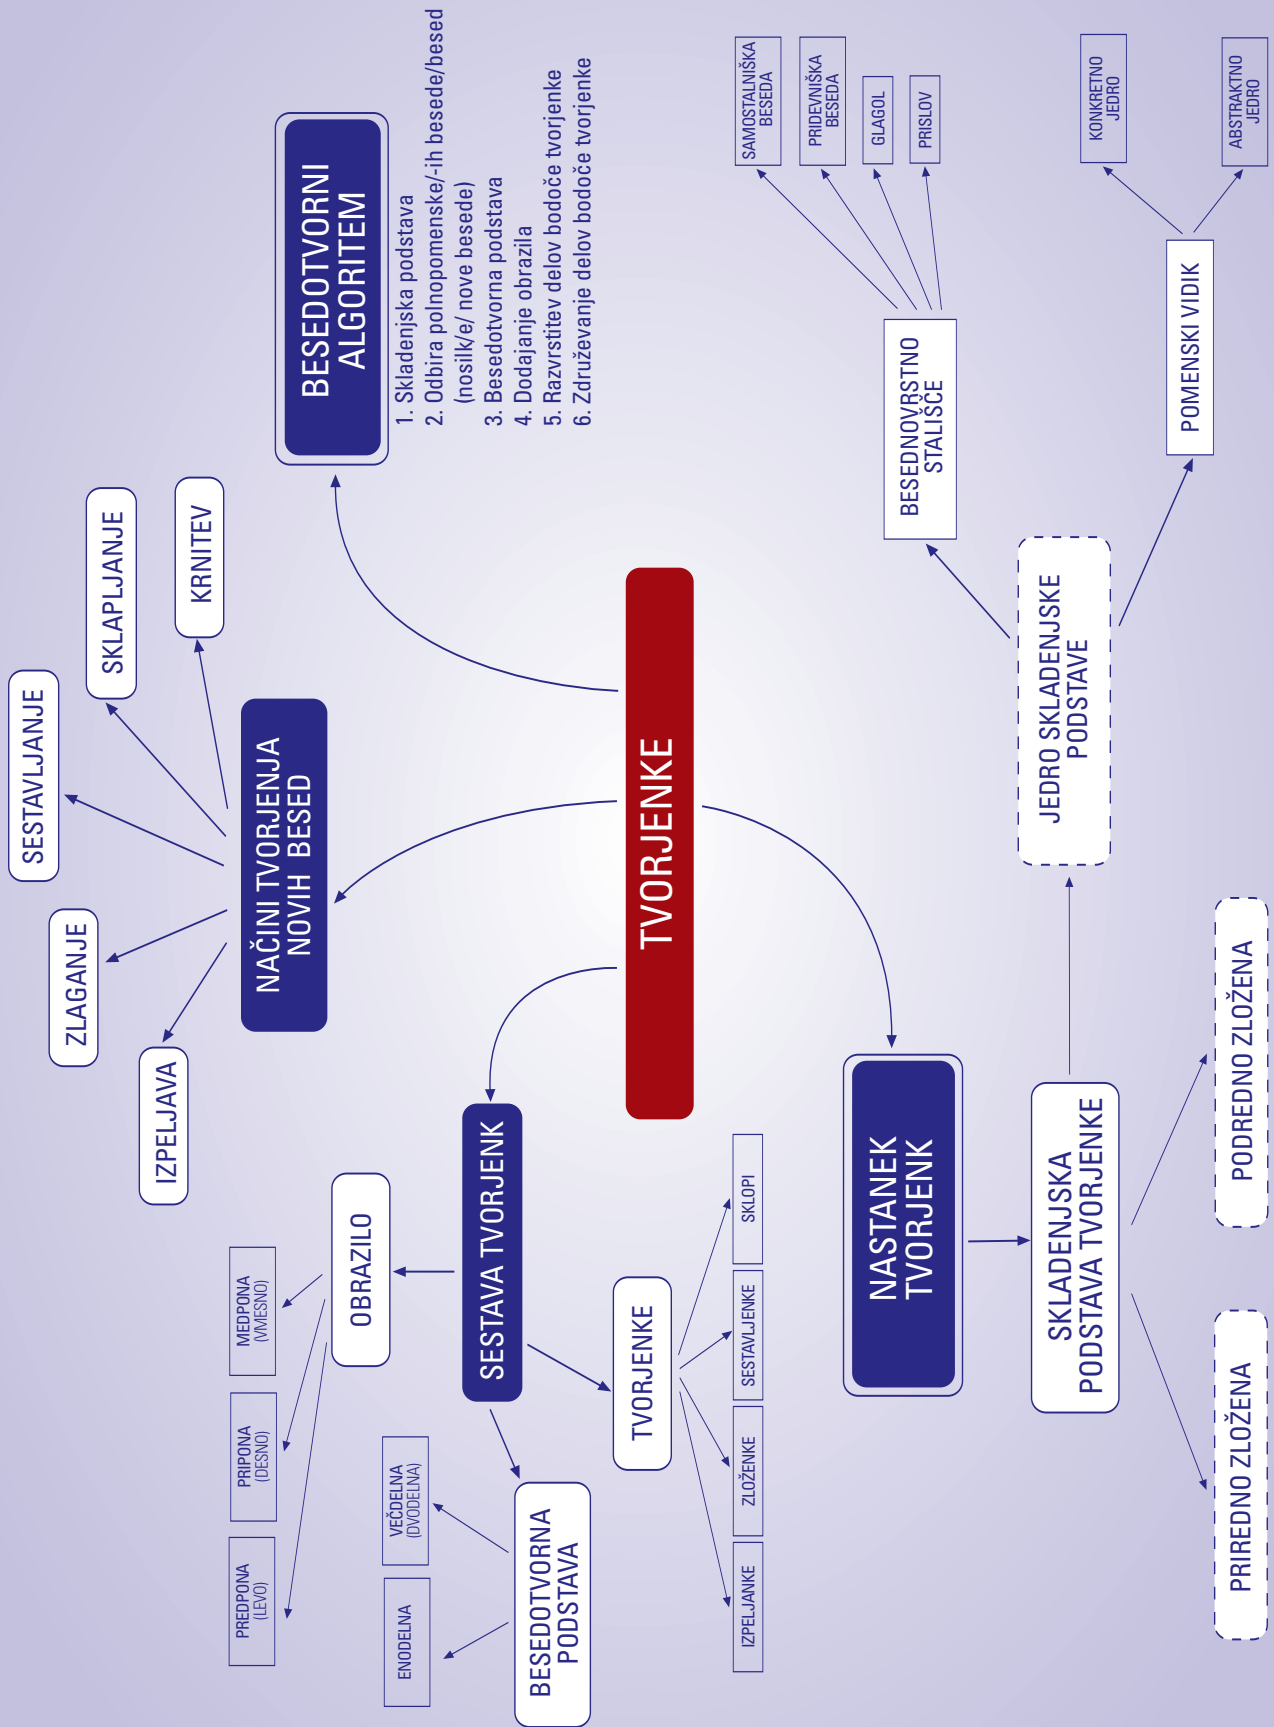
TVORJENKE

BESEDOTVORNI ALGORITEM

1. Skladenjska podstava
2. Odbira polnopomenske/-ih besede/besed (nosilk/e/ nove besede)
3. Besedotvorna podstava
4. Dodajanje obrazila
5. Razvrstitev delov bodoče tvorjenke
6. Združevanje delov bodoče tvorjenke

NAČINI TVORJENJA NOVIH BESED

SESTAVLJANJE
SKLAPLJANJE
KRNITEV
ZLAGANJE
IZPELJAVA

SESTAVA TVORJENK

OBRAZILO
MEDPONA (VMESNO)
PRIPONA (DESNO)
PREDPONA (LEVO)

BESEDOTVORNA PODSTAVA
VEČDELNA (DVODELNA)
ENODELNA

TVORJENKE
SKLOPI
SESTAVLJENKE
ZLOŽENKE
IZPELJANKE

NASTANEK TVORJENK

SKLADENJSKA PODSTAVA TVORJENKE
PODREDNO ZLOŽENA
PRIREDNO ZLOŽENA

JEDRO SKLADENJSKE PODSTAVE

BESEDNOVRSTNO STALIŠČE
SAMOSTALNIŠKA BESEDA
PRIDEVNIŠKA BESEDA
GLAGOL
PRISLOV

POMENSKI VIDIK
KONKRETNO JEDRO
ABSTRAKTNO JEDRO